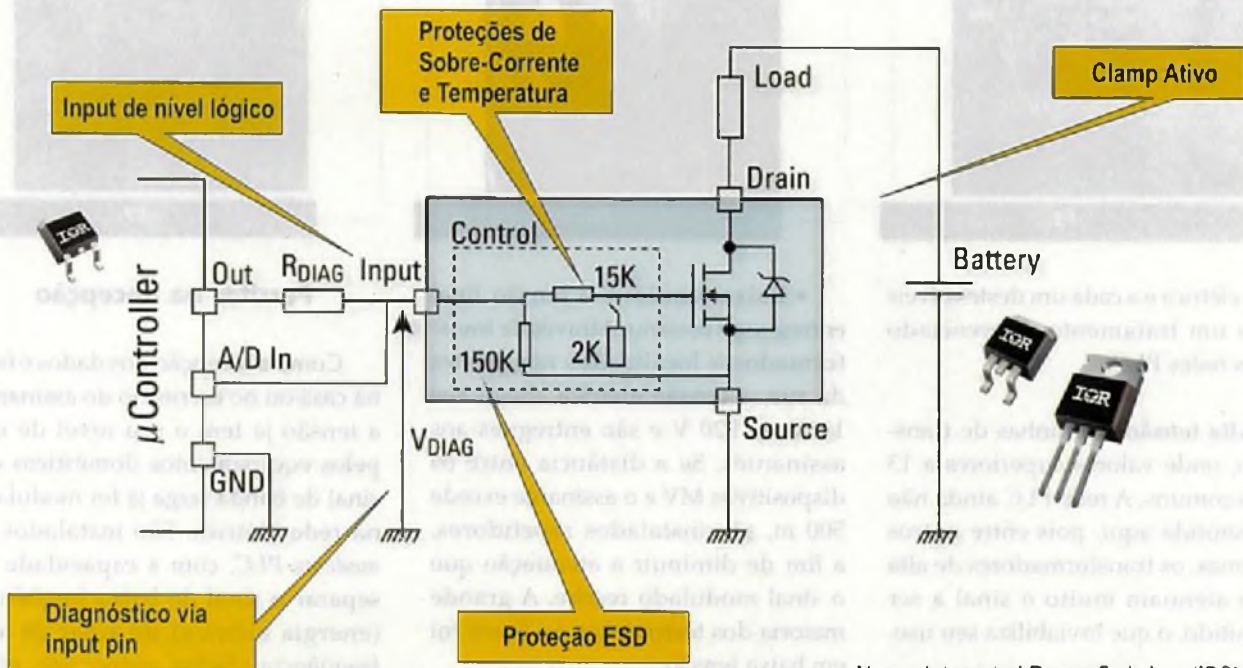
Proteções de Sobre-Corrente e Temperatura

Input de nível lógico

Load

Clamp Ativo

Drain

Control

Out

$R_{DIAG}$

Input

15K

Battery

$\mu$Controller

A/D In

150K

2K

$V_{DIAG}$

Source

GND

Diagnóstico via input pin

Proteção ESD